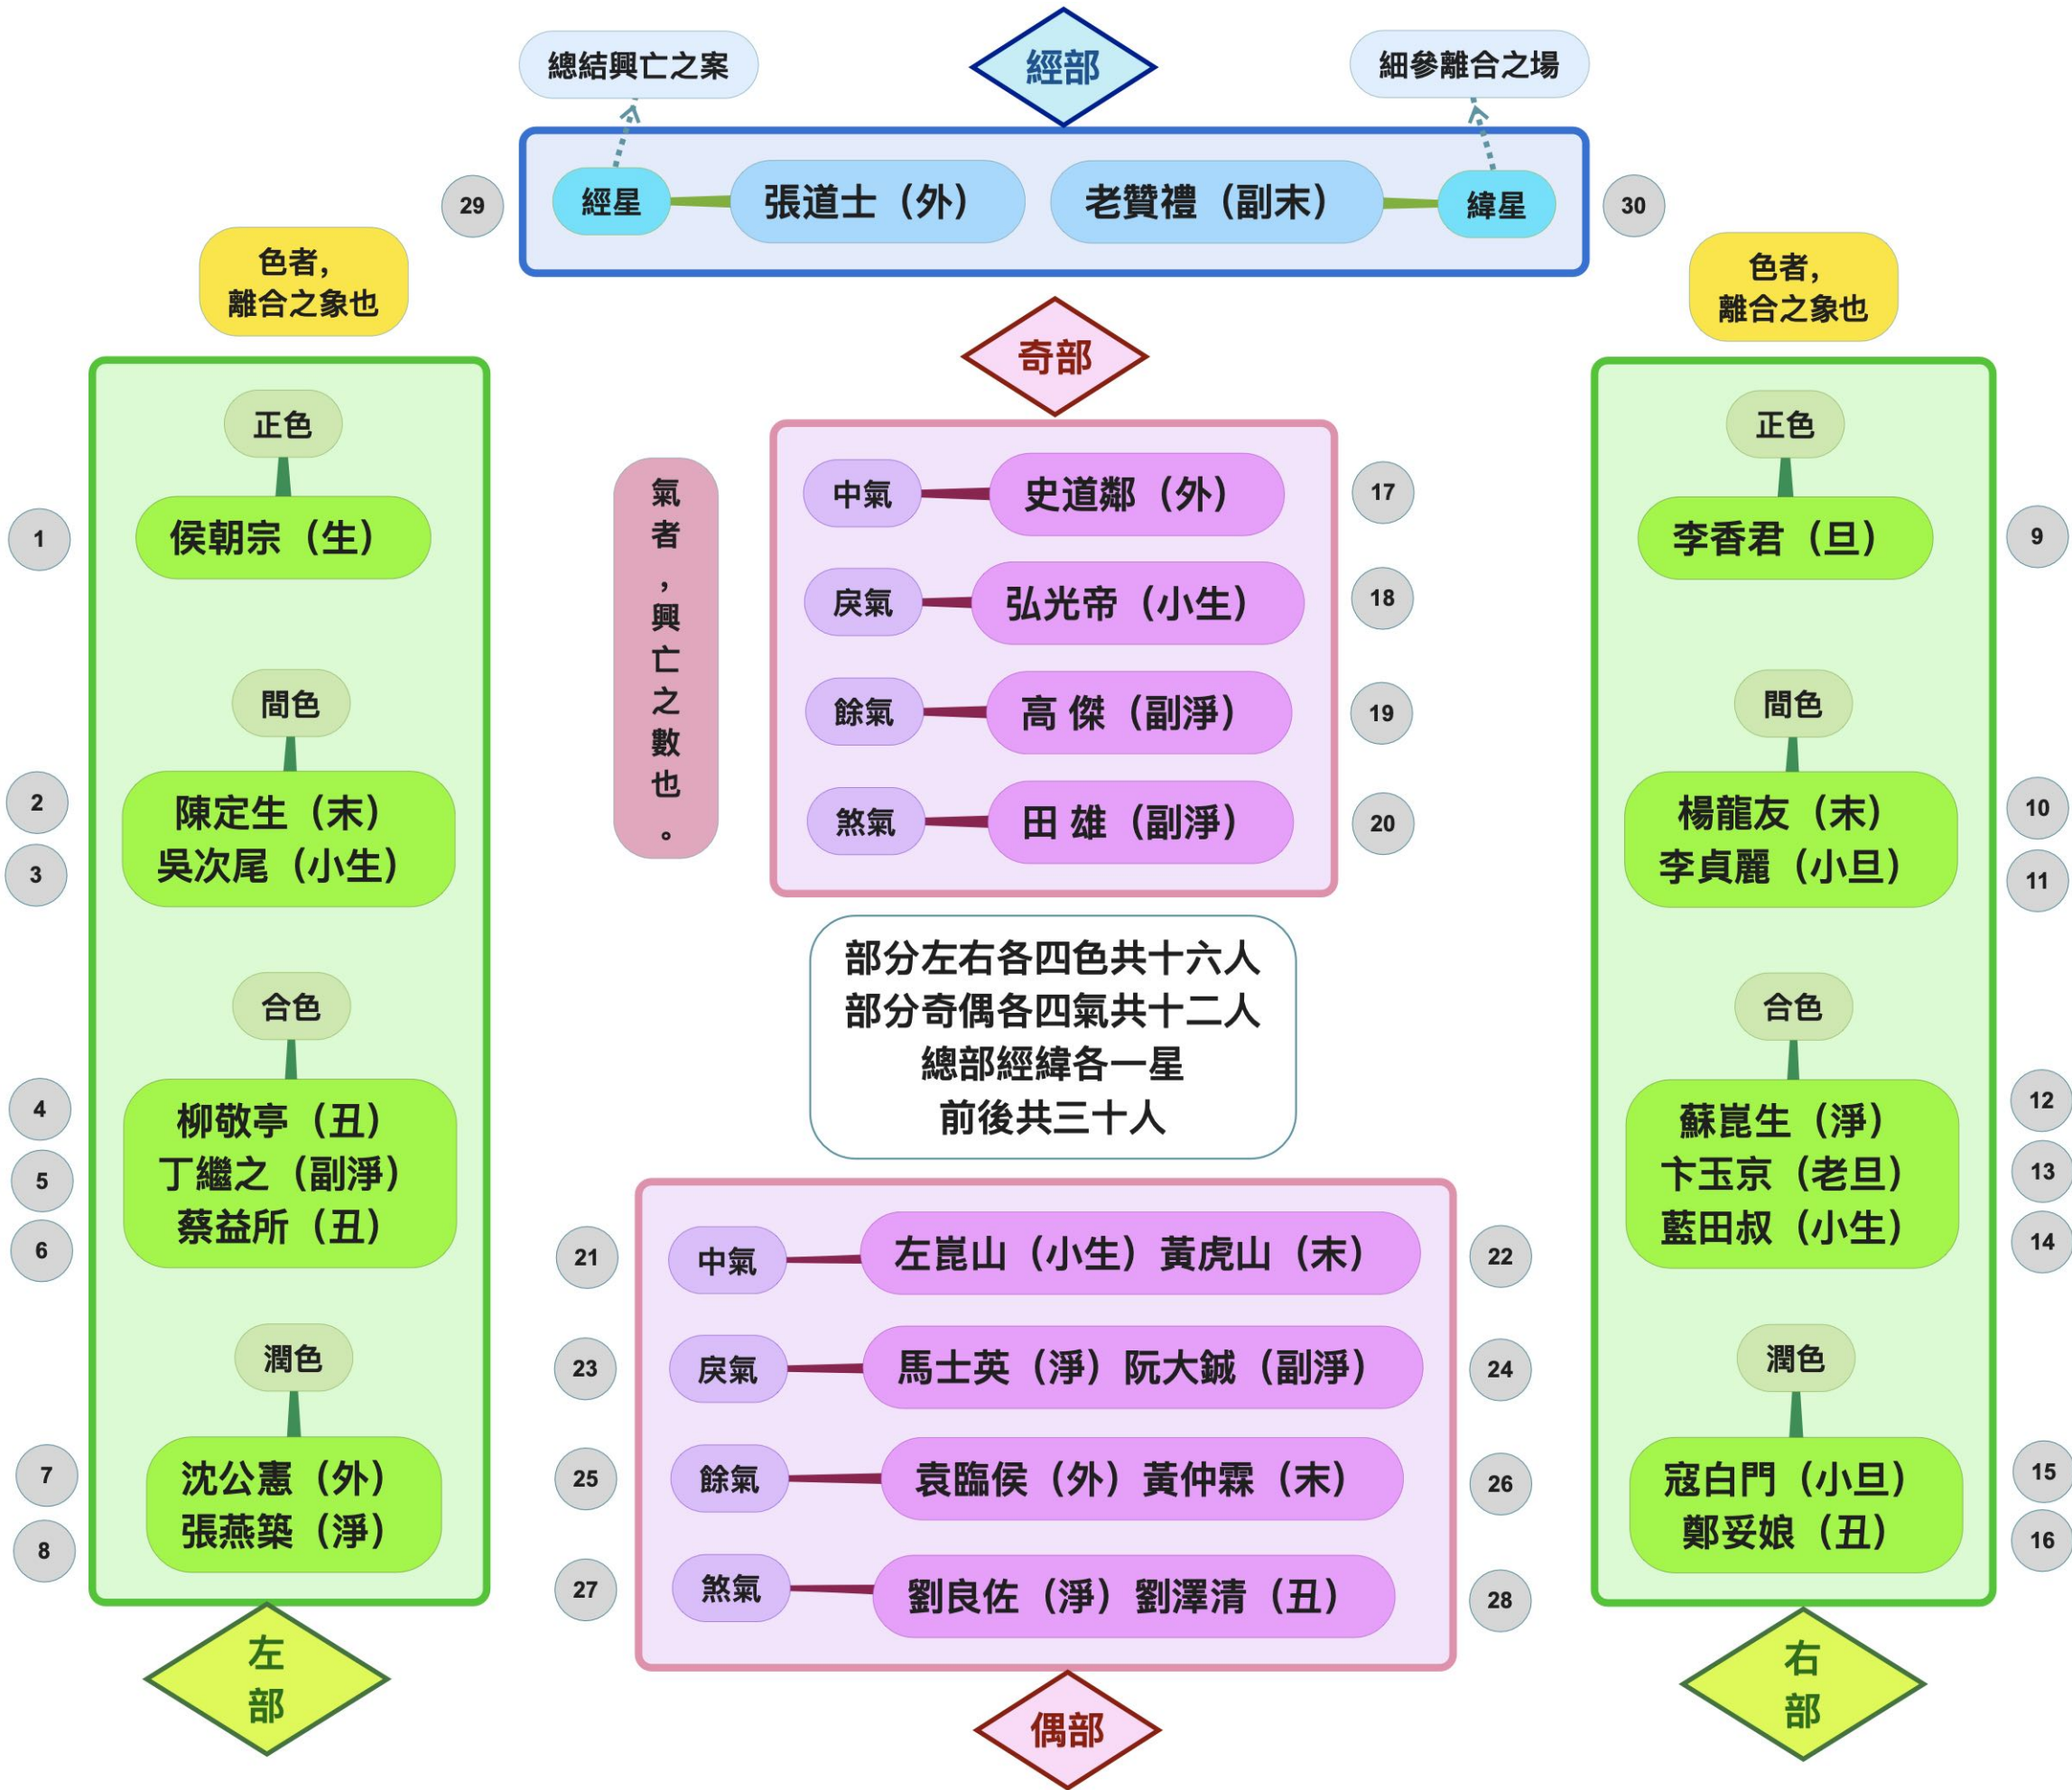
總結興亡之案

經部

細參離合之場

29

經星

張道士（外）

老贊禮（副末）

緯星

30

色者，離合之象也

色者，離合之象也

奇部

正色

1

侯朝宗（生）

間色

2

3

陳定生（末）
吳次尾（小生）

合色

4

5

6

柳敬亭（丑）
丁繼之（副淨）
蔡益所（丑）

潤色

7

8

沈公憲（外）
張燕築（淨）

左部

氣者，興亡之數也。

中氣

史道鄰（外）

17

戾氣

弘光帝（小生）

18

餘氣

高 傑（副淨）

19

煞氣

田 雄（副淨）

20

部分左右各四色共十六人
部分奇偶各四氣共十二人
總部經緯各一星
前後共三十人

21

中氣

左崑山（小生）黃虎山（末）

22

23

戾氣

馬士英（淨）阮大鋮（副淨）

24

25

餘氣

袁臨侯（外）黃仲霖（末）

26

27

煞氣

劉良佐（淨）劉澤清（丑）

28

偶部

正色

李香君（旦）

9

間色

楊龍友（末）
李貞麗（小旦）

10

11

合色

蘇崑生（淨）
卞玉京（老旦）
藍田叔（小生）

12

13

14

潤色

寇白門（小旦）
鄭妥娘（丑）

15

16

右部